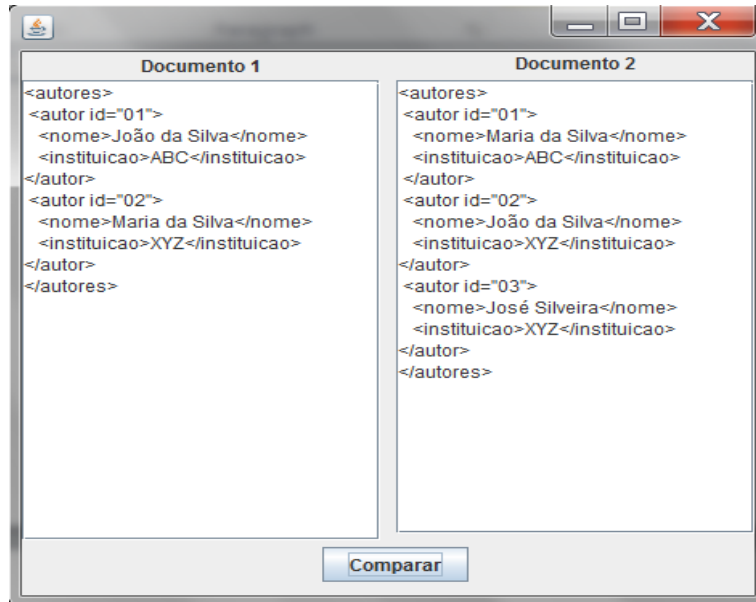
Documento 1

<autores>
<autor id="01">
<nome>João da Silva</nome>
<instituicao>ABC</instituicao>
</autor>
<autor id="02">
<nome>Maria da Silva</nome>
<instituicao>XYZ</instituicao>
</autor>
</autores>

Documento 2

<autores>
<autor id="01">
<nome>Maria da Silva</nome>
<instituicao>ABC</instituicao>
</autor>
<autor id="02">
<nome>João da Silva</nome>
<instituicao>XYZ</instituicao>
</autor>
<autor id="03">
<nome>José Silveira</nome>
<instituicao>XYZ</instituicao>
</autor>
</autores>

Comparar